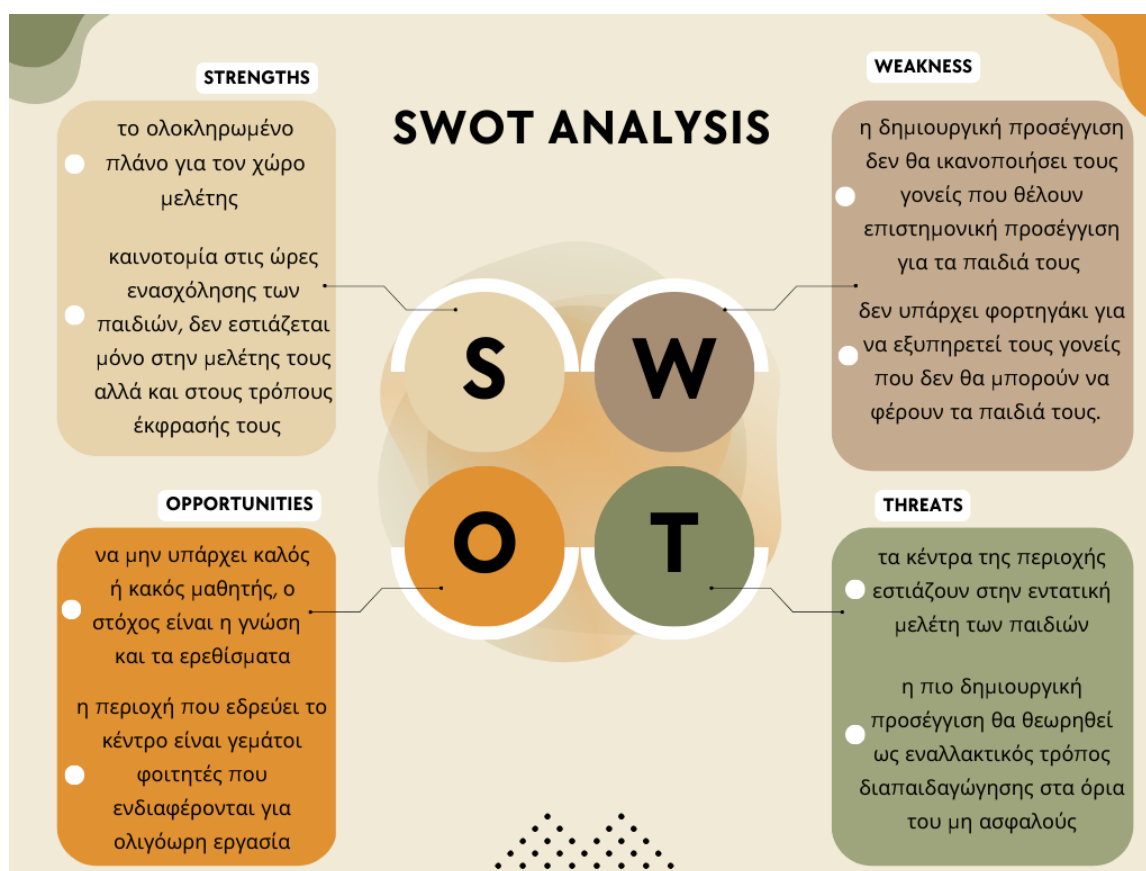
STRENGTHS

το ολοκληρωμένο πλάνο για τον χώρο μελέτης

καινοτομία στις ώρες ενασχόλησης των παιδιών, δεν εστιάζεται μόνο στην μελέτης τους αλλά και στους τρόπους έκφρασής τους

SWOT ANALYSIS

WEAKNESS

η δημιουργική προσέγγιση δεν θα ικανοποιήσει τους γονείς που θέλουν επιστημονική προσέγγιση για τα παιδιά τους

δεν υπάρχει φορτηγάκι για να εξυπηρετεί τους γονείς που δεν θα μπορούν να φέρουν τα παιδιά τους.

S

W

O

T

OPPORTUNITIES

να μην υπάρχει καλός ή κακός μαθητής, ο στόχος είναι η γνώση και τα ερεθίσματα

η περιοχή που εδρεύει το κέντρο είναι γεμάτοι φοιτητές που ενδιαφέρονται για ολιγόωρη εργασία

THREATS

τα κέντρα της περιοχής εστιάζουν στην εντατική μελέτη των παιδιών

η πιο δημιουργική προσέγγιση θα θεωρηθεί ως εναλλακτικός τρόπος διαπαιδαγώγησης στα όρια του μη ασφαλούς